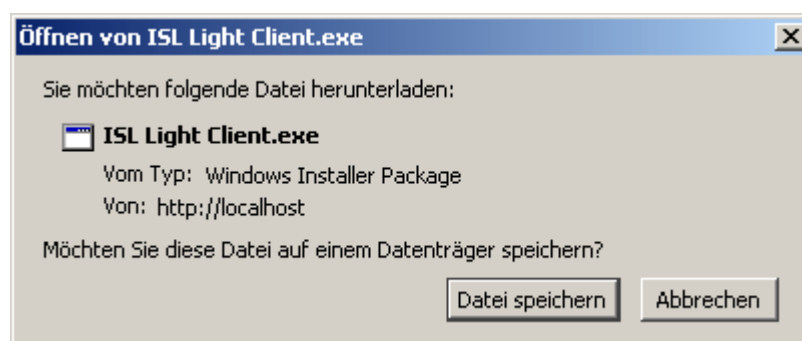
Öffnen von ISL Light Client.exe

Sie möchten folgende Datei herunterladen:

ISL Light Client.exe

Vom Typ: Windows Installer Package

Von: http://localhost

Möchten Sie diese Datei auf einem Datenträger speichern?

Datei speichern

Abbrechen